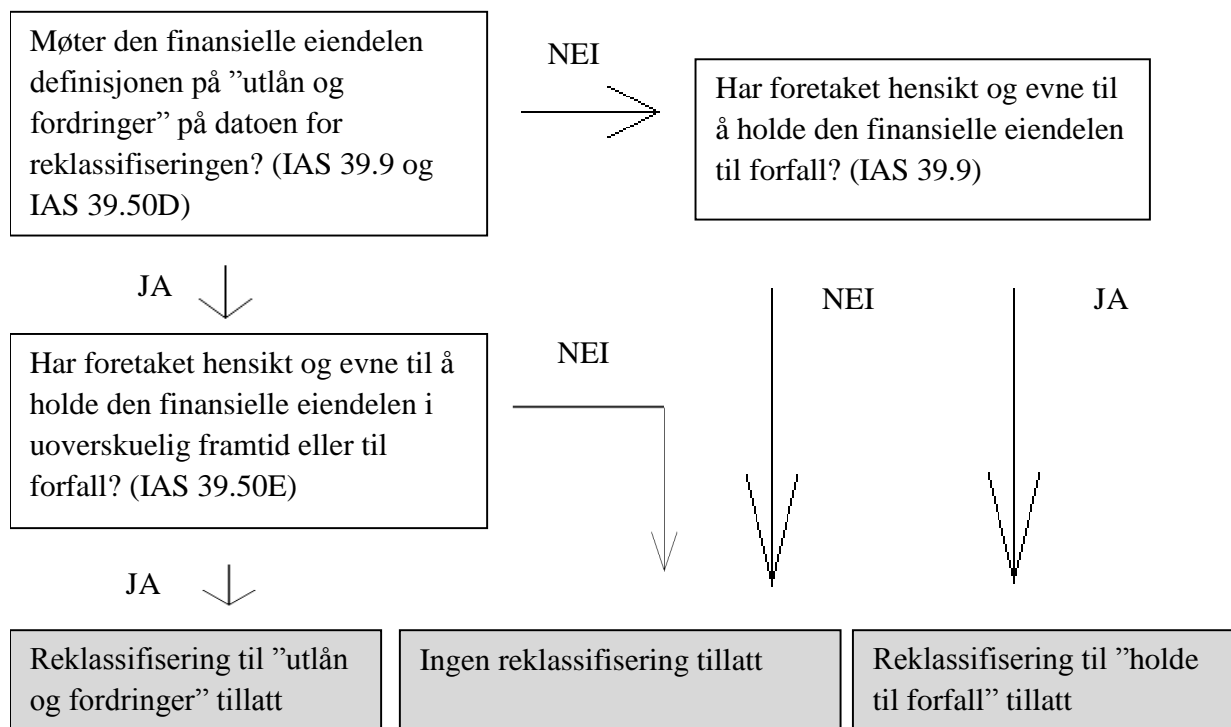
Møter den finansielle eiendelen definisjonen på ”utlån og fordringer” på datoen for reklassifiseringen? (IAS 39.9 og IAS 39.50D)

NEI

Har foretaket hensikt og evne til å holde den finansielle eiendelen til forfall? (IAS 39.9)

JA

NEI

JA

Har foretaket hensikt og evne til å holde den finansielle eiendelen i uoverskuelig framtid eller til forfall? (IAS 39.50E)

NEI

JA

Reklassifisering til ”utlån og fordringer” tillatt

Ingen reklassifisering tillatt

Reklassifisering til ”holde til forfall” tillatt